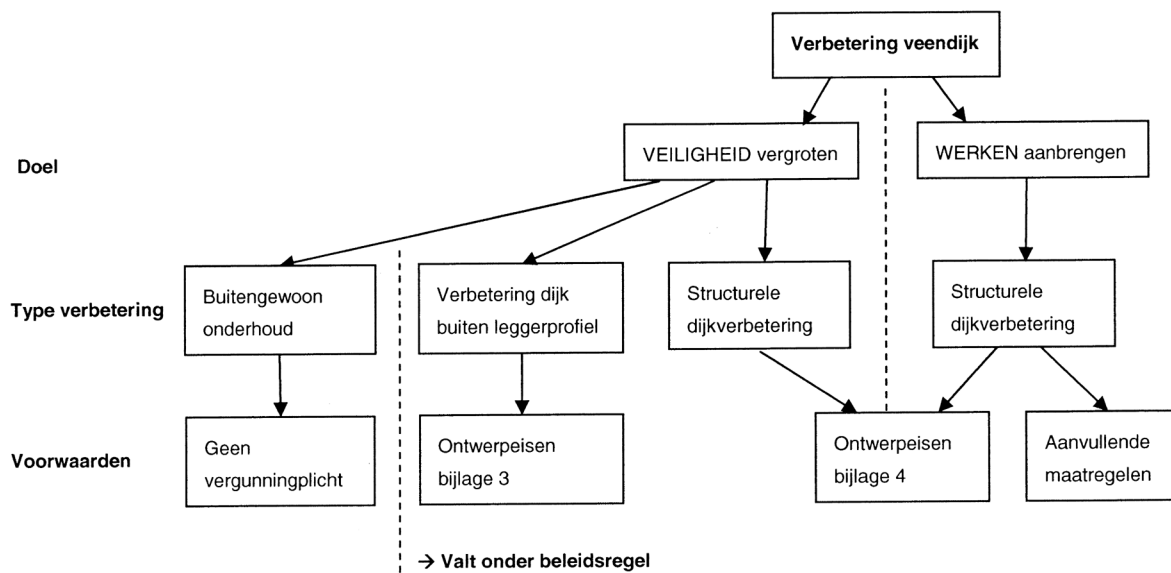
Verbetering veendijk

Doel

VEILIGHEID vergroten

WERKEN aanbrengen

Type verbetering

Buitengewoon onderhoud

Verbetering dijk buiten leggerprofiel

Structurele dijkverbetering

Structurele dijkverbetering

Voorwaarden

Geen vergunningplicht

Ontwerpeisen bijlage 3

Ontwerpeisen bijlage 4

Aanvullende maatregelen

→ Valt onder beleidsregel